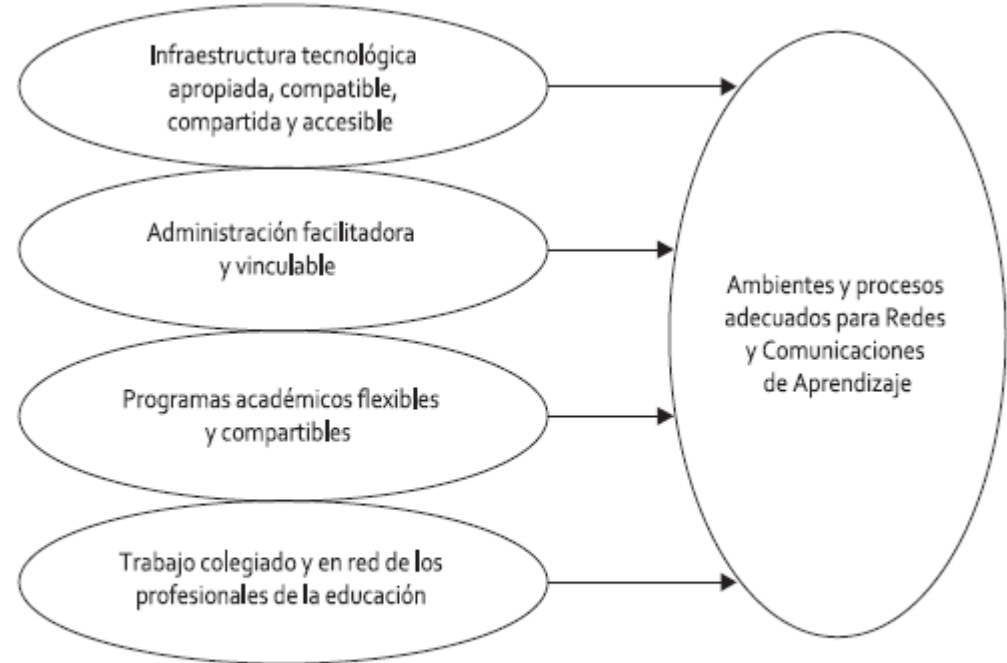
Infraestructura tecnológica apropiada, compatible, compartida y accesible

Administración facilitadora y vinculable

Programas académicos flexibles y compartibles

Trabajo colegiado y en red de los profesionales de la educación

Ambientes y procesos adecuados para Redes y Comunicaciones de Aprendizaje